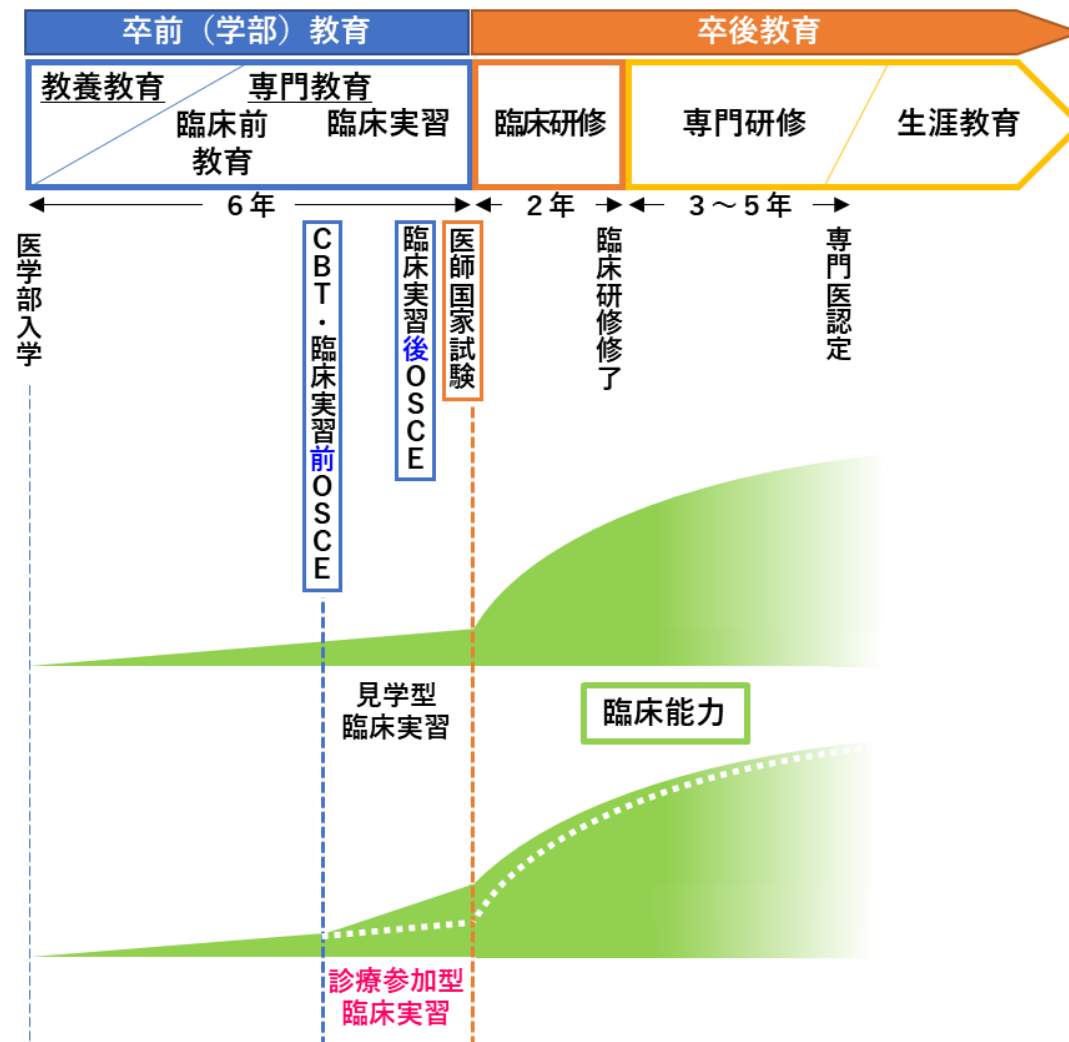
卒前（学部）教育

卒後教育

教養教育

専門教育

臨床前教育

臨床実習

臨床研修

専門研修

生涯教育

6年

2年

3～5年

医学部入学

CBT・臨床実習前OSCE

臨床実習後OSCE

医師国家試験

臨床研修修了

専門医認定

見学型臨床実習

臨床能力

診療参加型臨床実習